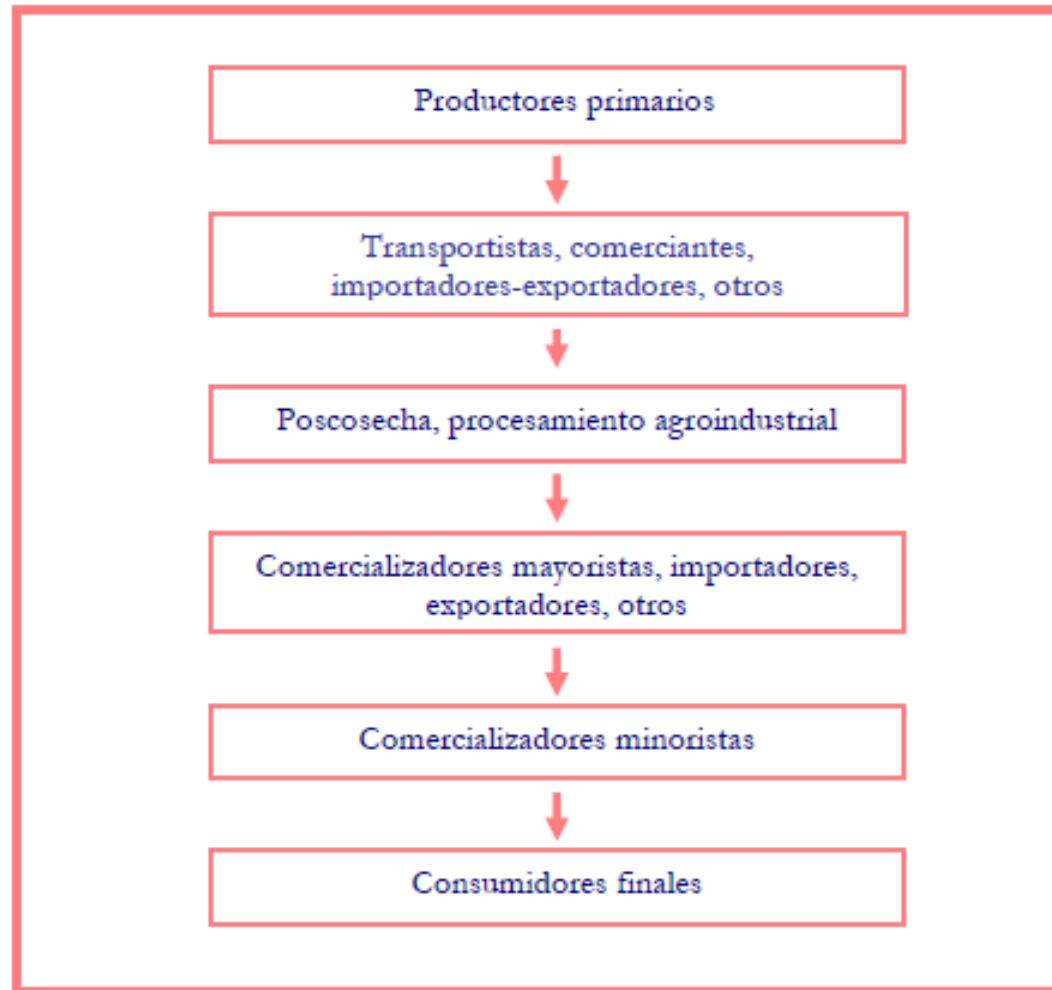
Productores primarios

Transportistas, comerciantes, importadores-exportadores, otros

Poscosecha, procesamiento agroindustrial

Comercializadores mayoristas, importadores, exportadores, otros

Comercializadores minoristas

Consumidores finales